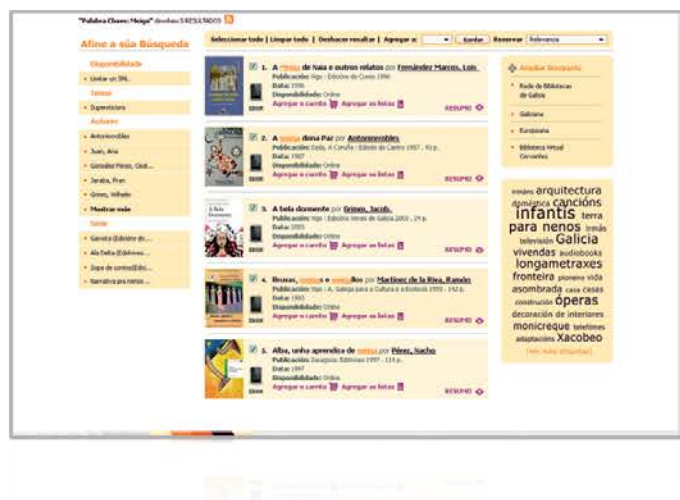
"Palabra Chave: Meiga" devolveu 5 RESULTADOS

Afine a súa Búsqueda

Dispoñibilidade
Limitar ao SML

Temas
Supersticións

Autores
Antoniorrobles
Juan, Ana
González Pérez, Clodio
Janabia, Fran
Grimm, Wilhelm
Mostrar máis

Serie
Garrotes (Edicións do...
Ala Delta (Edelvives...
Xogo de contos (Edic...
Narrativa pra nenos ...

Seleccionar todo | Limpar todo | Desfacer resaltar | Agregar a: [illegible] Gardar Reordenar Relevancia

1. A meiga de Nala e outros relatos por Fernández Marcos, Lois
Publicación: Vigo : Edicións do Cumio 1996
Data: 1996
Dispoñibilidade: Online
Agregar o carriño Agregar as listas
RESUMO

2. A meiga dona Paz por Antoniorrobles
Publicación: Oleiros, A Coruña : Edicións do Castro 1997 . 91 p.
Data: 1997
Dispoñibilidade: Online
Agregar o carriño Agregar as listas
RESUMO

3. A bela dormente por Grimm, Jacob.
Publicación: Vigo : Edicións Xerais de Galicia 2003 . 24 p.
Data: 2003
Dispoñibilidade: Online
Agregar o carriño Agregar as listas
RESUMO

4. Bruxas, meigas e meiguillos por Martínez de la Riva, Ramón
Publicación: Vigo : A. Galega para a Cultura e a Ecoloxía 1993 . 192 p.
Data: 1993
Dispoñibilidade: Online
Agregar o carriño Agregar as listas
RESUMO

5. Alba, unha aprendiza de meiga por Pérez, Nacho
Publicación: Zaragoza: Editoriales 1997 . 114 p.
Data: 1997
Dispoñibilidade: Online
Agregar o carriño Agregar as listas
RESUMO

Amplíe Búsqueda
Rede de Bibliotecas de Galicia
Galiciana
Europeana
Biblioteca Virtual Cervantes

irmáns arquitectura dgmústica cancións infantís terra para nenos irmás televisión Galicia vivendas audiobooks longametraxes fronteira pioneiro vida asombrada casa casas construción óperas decoración de interiores monicreque teléfonos adaptacións Xacobeo
[ver máis etiquetas]